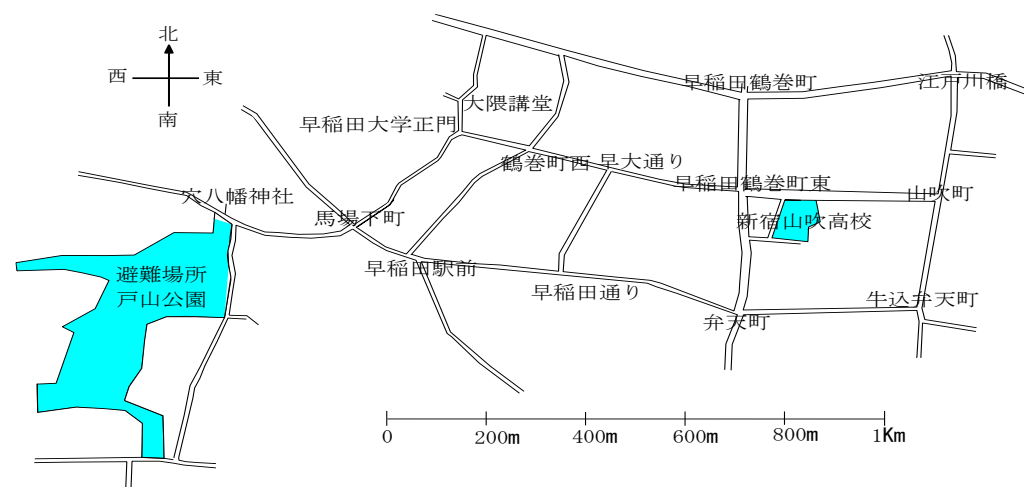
北
西
東
南

大隈講堂
早稲田鶴巻町
江戸川橋
早稲田大学正門
鶴巻町西
早大通り
早稲田鶴巻町東
穴八幡神社
山吹町
馬場下町
新宿山吹高校
早稲田駅前
避難場所
戸山公園
早稲田通り
牛込弁天町
弁天町

0
200m
400m
600m
800m
1Km